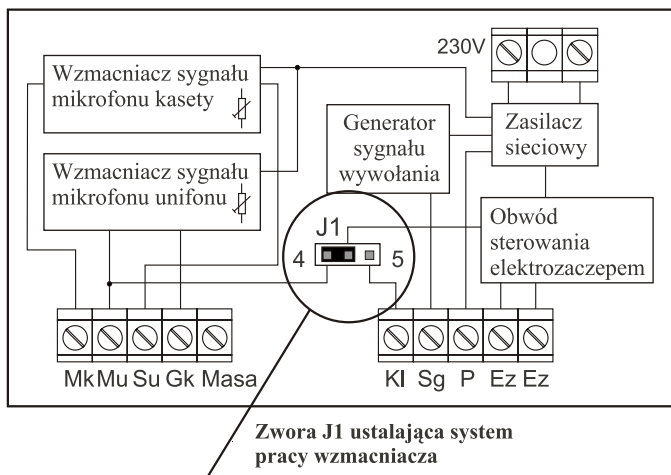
230V

Wzmacniacz sygnału mikrofonu kasety

Wzmacniacz sygnału mikrofonu unifonu

Generator sygnału wywołania

Zasilacz sieciowy

Obwód sterowania elektrozaczepem

J1

4

5

Mk Mu Su Gk Masa

Kl Sg P Ez Ez

Zwora J1 ustalająca system pracy wzmacniacza